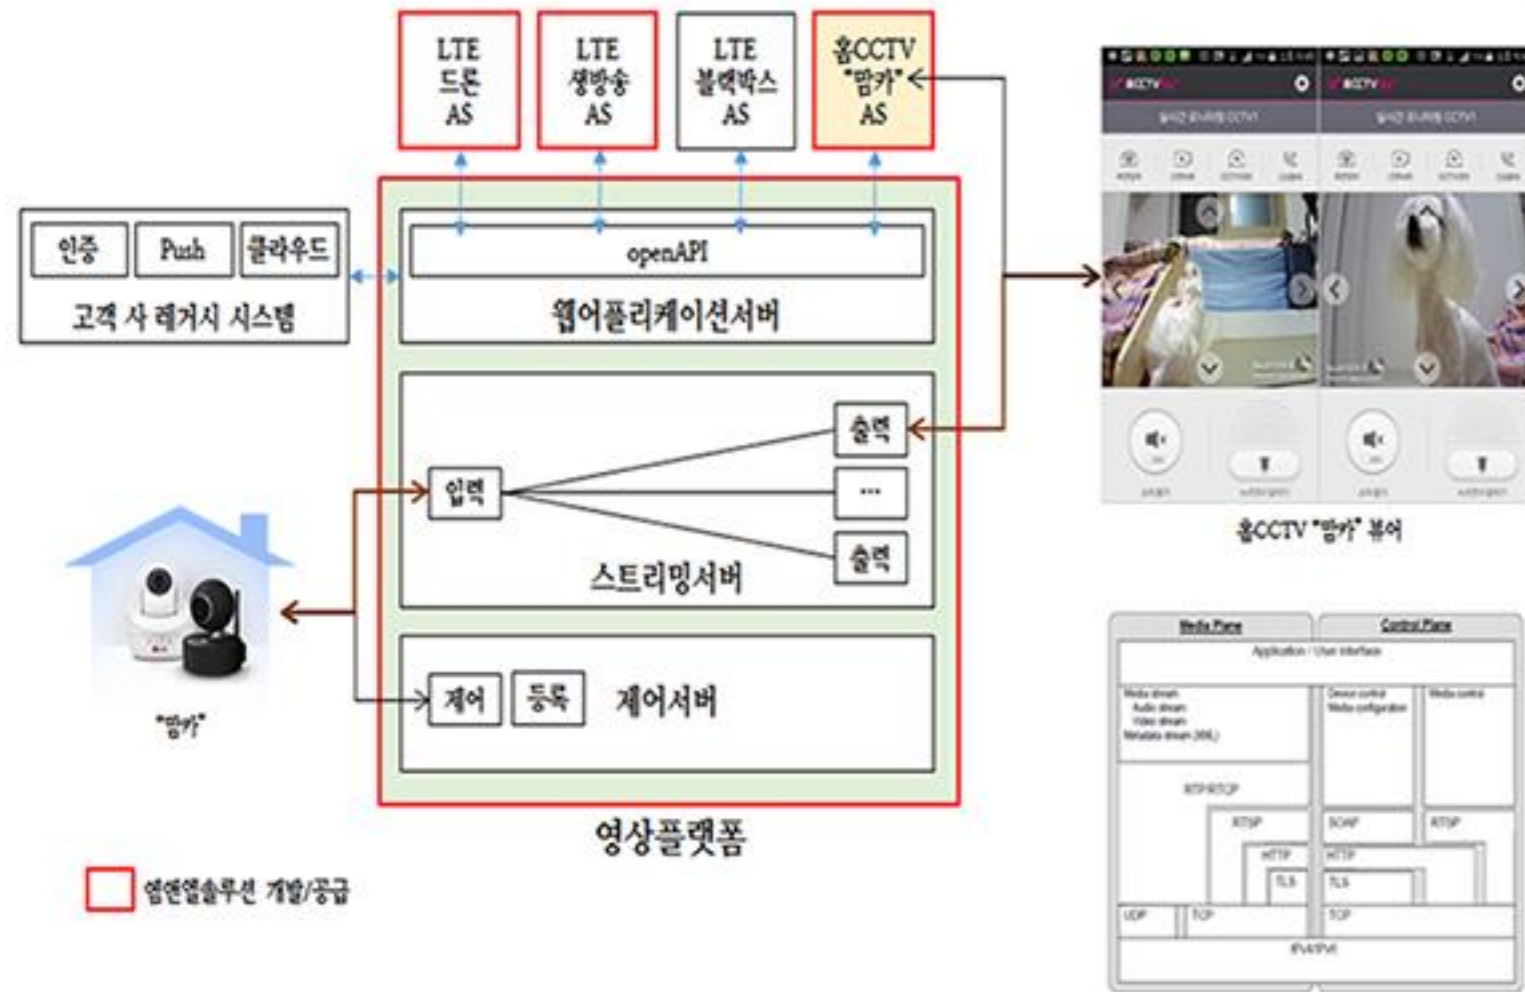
LTE 드론 AS

LTE 생방송 AS

LTE 블랙박스 AS

홈CCTV "맘카" AS

인증 Push 클라우드

고객 사 레거시 시스템

openAPI

웹어플리케이션서버

입력

출력

...

출력

스트리밍서버

제어 등록 제어서버

영상플랫폼

"맘카"

엠엔엠솔루션 개발/공급

홈CCTV "맘카" 뷰어

Media Plane

Control Plane

Application / User interface

Media stream
Audio stream
Video stream
Metadata stream (XML)

Device control
Media configuration

Media control

RTP/RTCP

RTSP

SOAP

RTSP

HTTP

HTTP

TLS

TLS

UDP

TCP

TCP

IPv4/IPv6